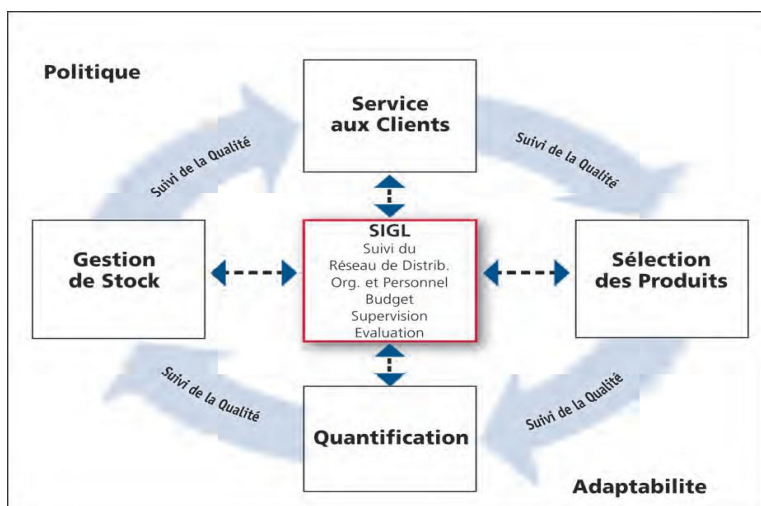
Politique

Service aux Clients

Suivi de la Qualité

Suivi de la Qualité

Gestion de Stock

SIGL
Suivi du
Réseau de Distrib.
Org. et Personnel
Budget
Supervision
Evaluation

Sélection des Produits

Suivi de la Qualité

Suivi de la Qualité

Quantification

Adaptabilite